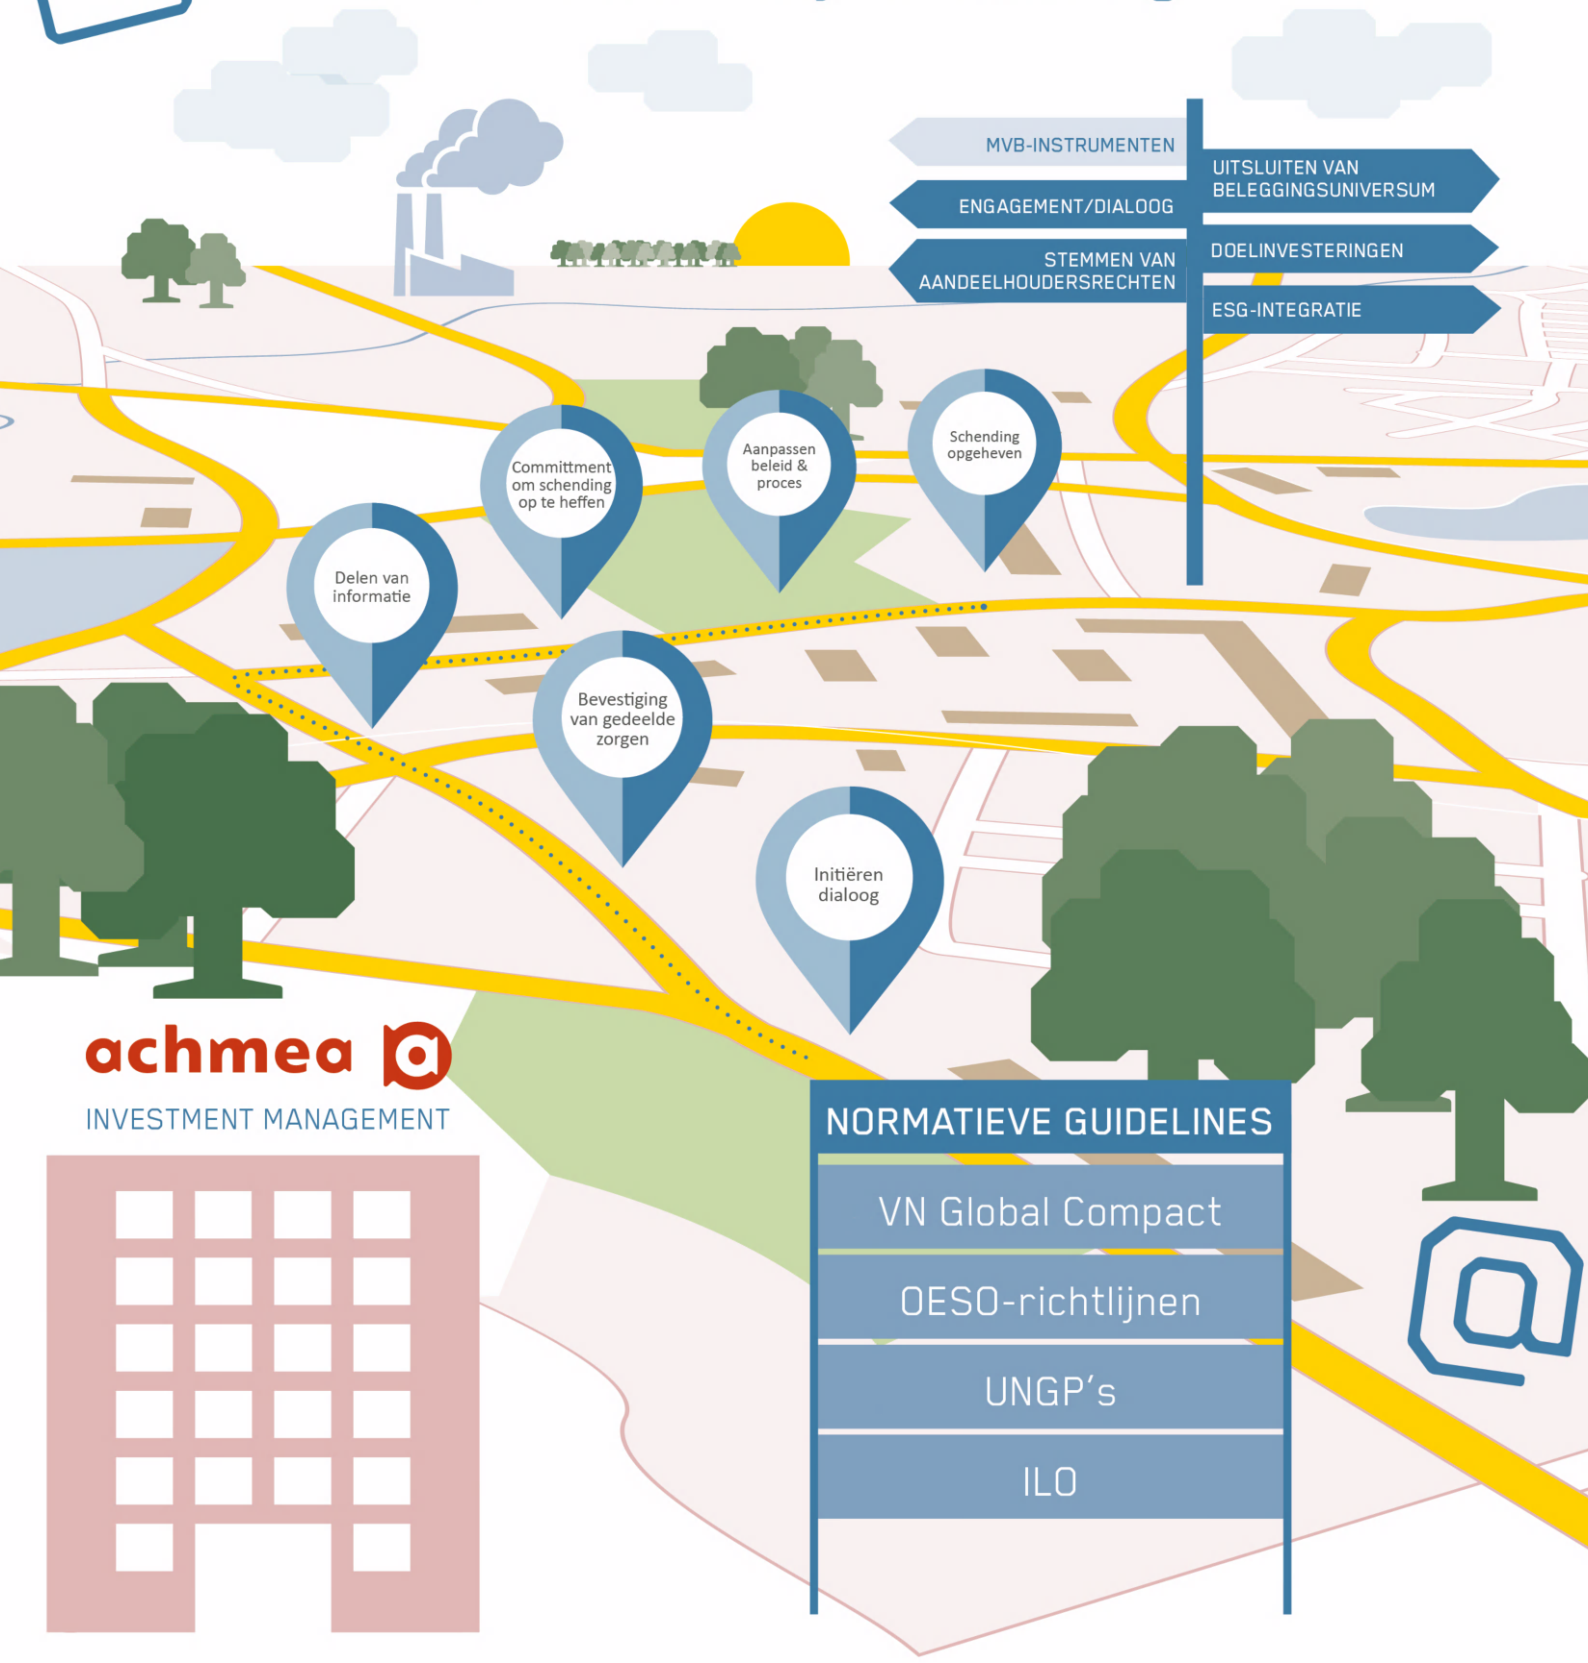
MVB-INSTRUMENTEN

ENGAGEMENT/DIALOOG

STEMMEN VAN AANDEELHOUDERSRECHTEN

UITSLUITEN VAN BELEGGINGSUNIVERSUM

DOELINVESTERINGEN

ESG-INTEGRATIE

Committment om schending op te heffen

Aanpassen beleid & proces

Schending opgeheven

Delen van informatie

Bevestiging van gedeelde zorgen

Initiëren dialoog

achmea

INVESTMENT MANAGEMENT

NORMATIEVE GUIDELINES

VN Global Compact

OESO-richtlijnen

UNGP's

ILO